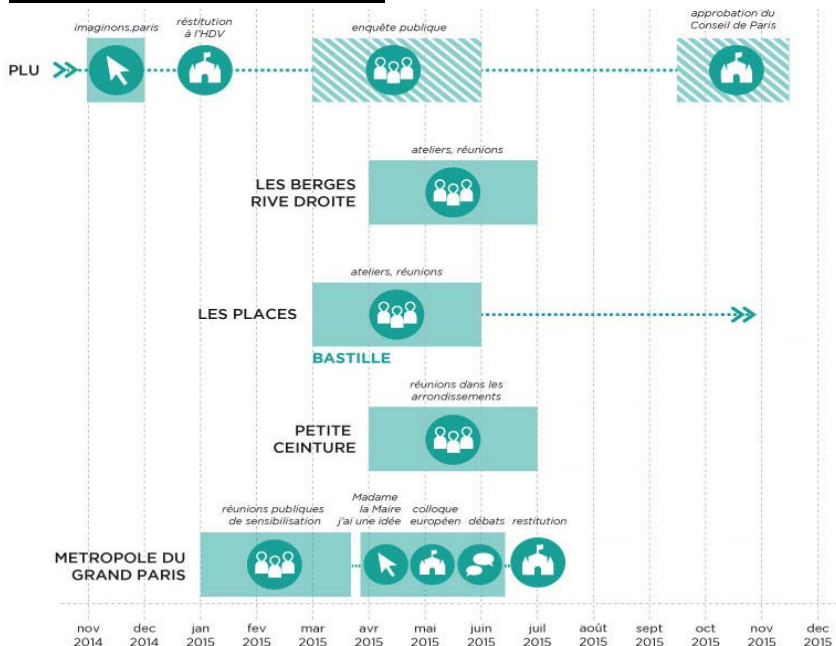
PLU

imaginons.paris

réstitution à l'HDV

enquête publique

approbation du Conseil de Paris

ateliers, réunions

LES BERGES RIVE DROITE

ateliers, réunions

LES PLACES

BASTILLE

réunions dans les arrondissements

PETITE CEINTURE

réunions publiques de sensibilisation

Madame la Maire j'ai une idée

colloque européen

débats

restitution

METROPOLE DU GRAND PARIS

nov 2014
dec 2014
jan 2015
fev 2015
mar 2015
avr 2015
mai 2015
juin 2015
juil 2015
août 2015
sept 2015
oct 2015
nov 2015
dec 2015